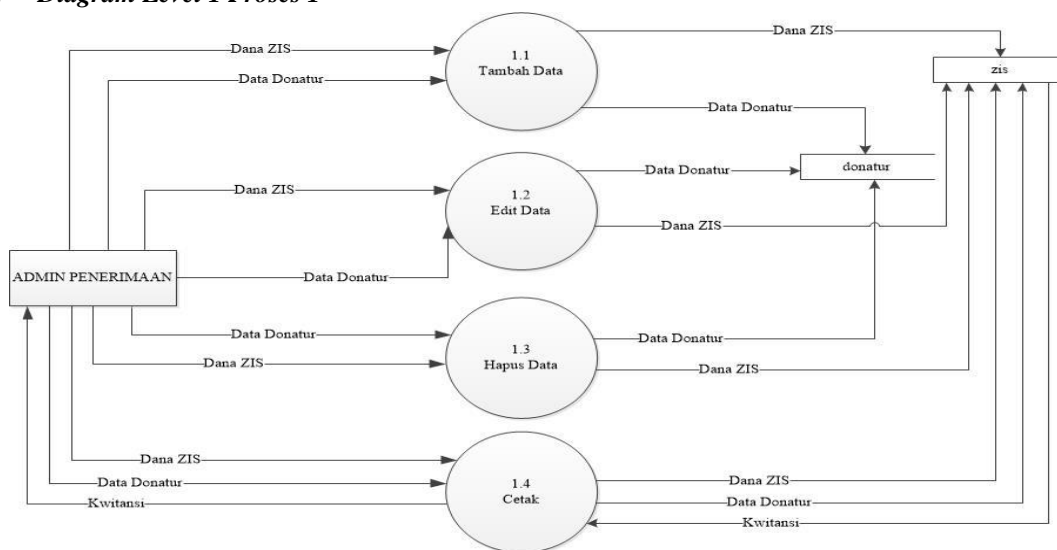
Diagram Level 1 Proses 1

Dana ZIS
Data Donatur
1.1
Tambah Data
Dana ZIS
zis
Data Donatur
Data Donatur
donatur
Dana ZIS
1.2
Edit Data
Dana ZIS
ADMIN PENERIMAAN
Data Donatur
Data Donatur
Data Donatur
1.3
Hapus Data
Dana ZIS
Dana ZIS
Dana ZIS
Data Donatur
1.4
Cetak
Dana ZIS
Kwitansi
Data Donatur
Kwitansi